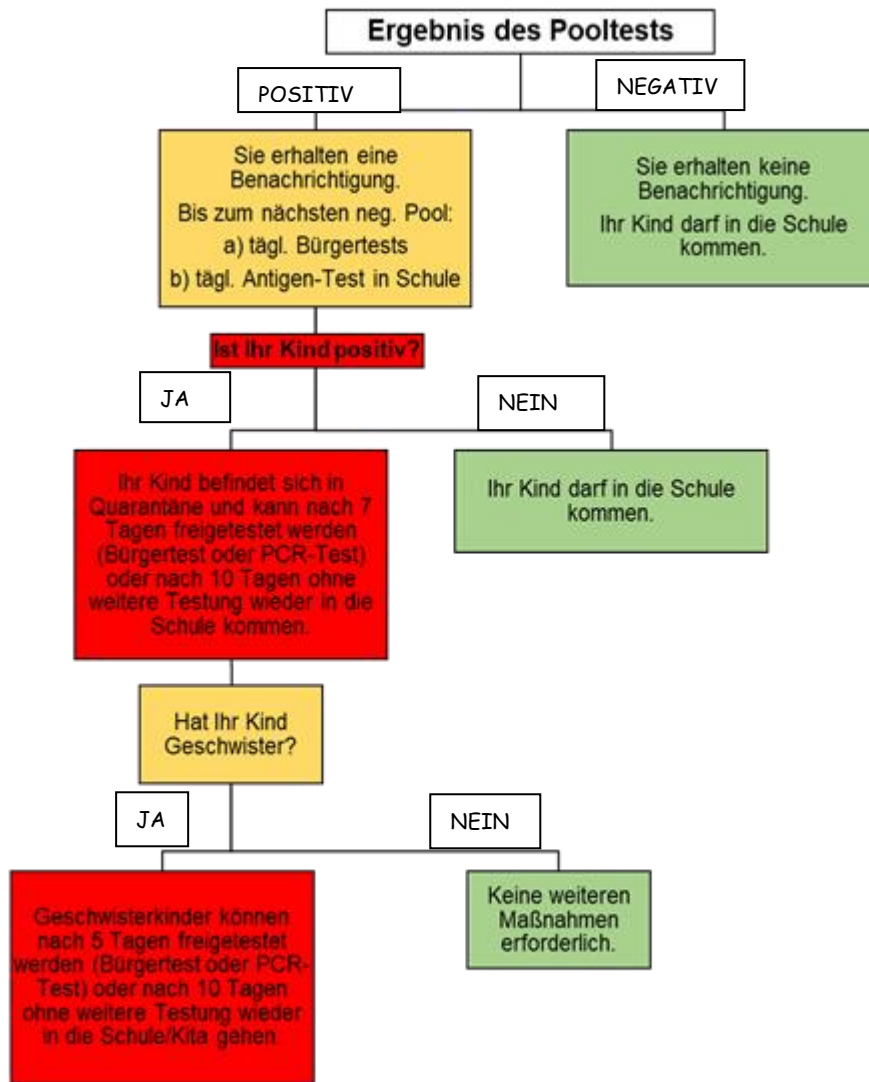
Ergebnis des Pooltests

POSITIV

NEGATIV

Sie erhalten eine Benachrichtigung.
Bis zum nächsten neg. Pool:
a) tägl. Bürgertests
b) tägl. Antigen-Test in Schule

Sie erhalten keine Benachrichtigung.
Ihr Kind darf in die Schule kommen.

Ist Ihr Kind positiv?

JA

NEIN

Ihr Kind befindet sich in Quarantäne und kann nach 7 Tagen freigetestet werden (Bürgertest oder PCR-Test) oder nach 10 Tagen ohne weitere Testung wieder in die Schule kommen.

Ihr Kind darf in die Schule kommen.

Hat Ihr Kind Geschwister?

JA

NEIN

Geschwisterkinder können nach 5 Tagen freigetestet werden (Bürgertest oder PCR-Test) oder nach 10 Tagen ohne weitere Testung wieder in die Schule/Kita gehen.

Keine weiteren Maßnahmen erforderlich.